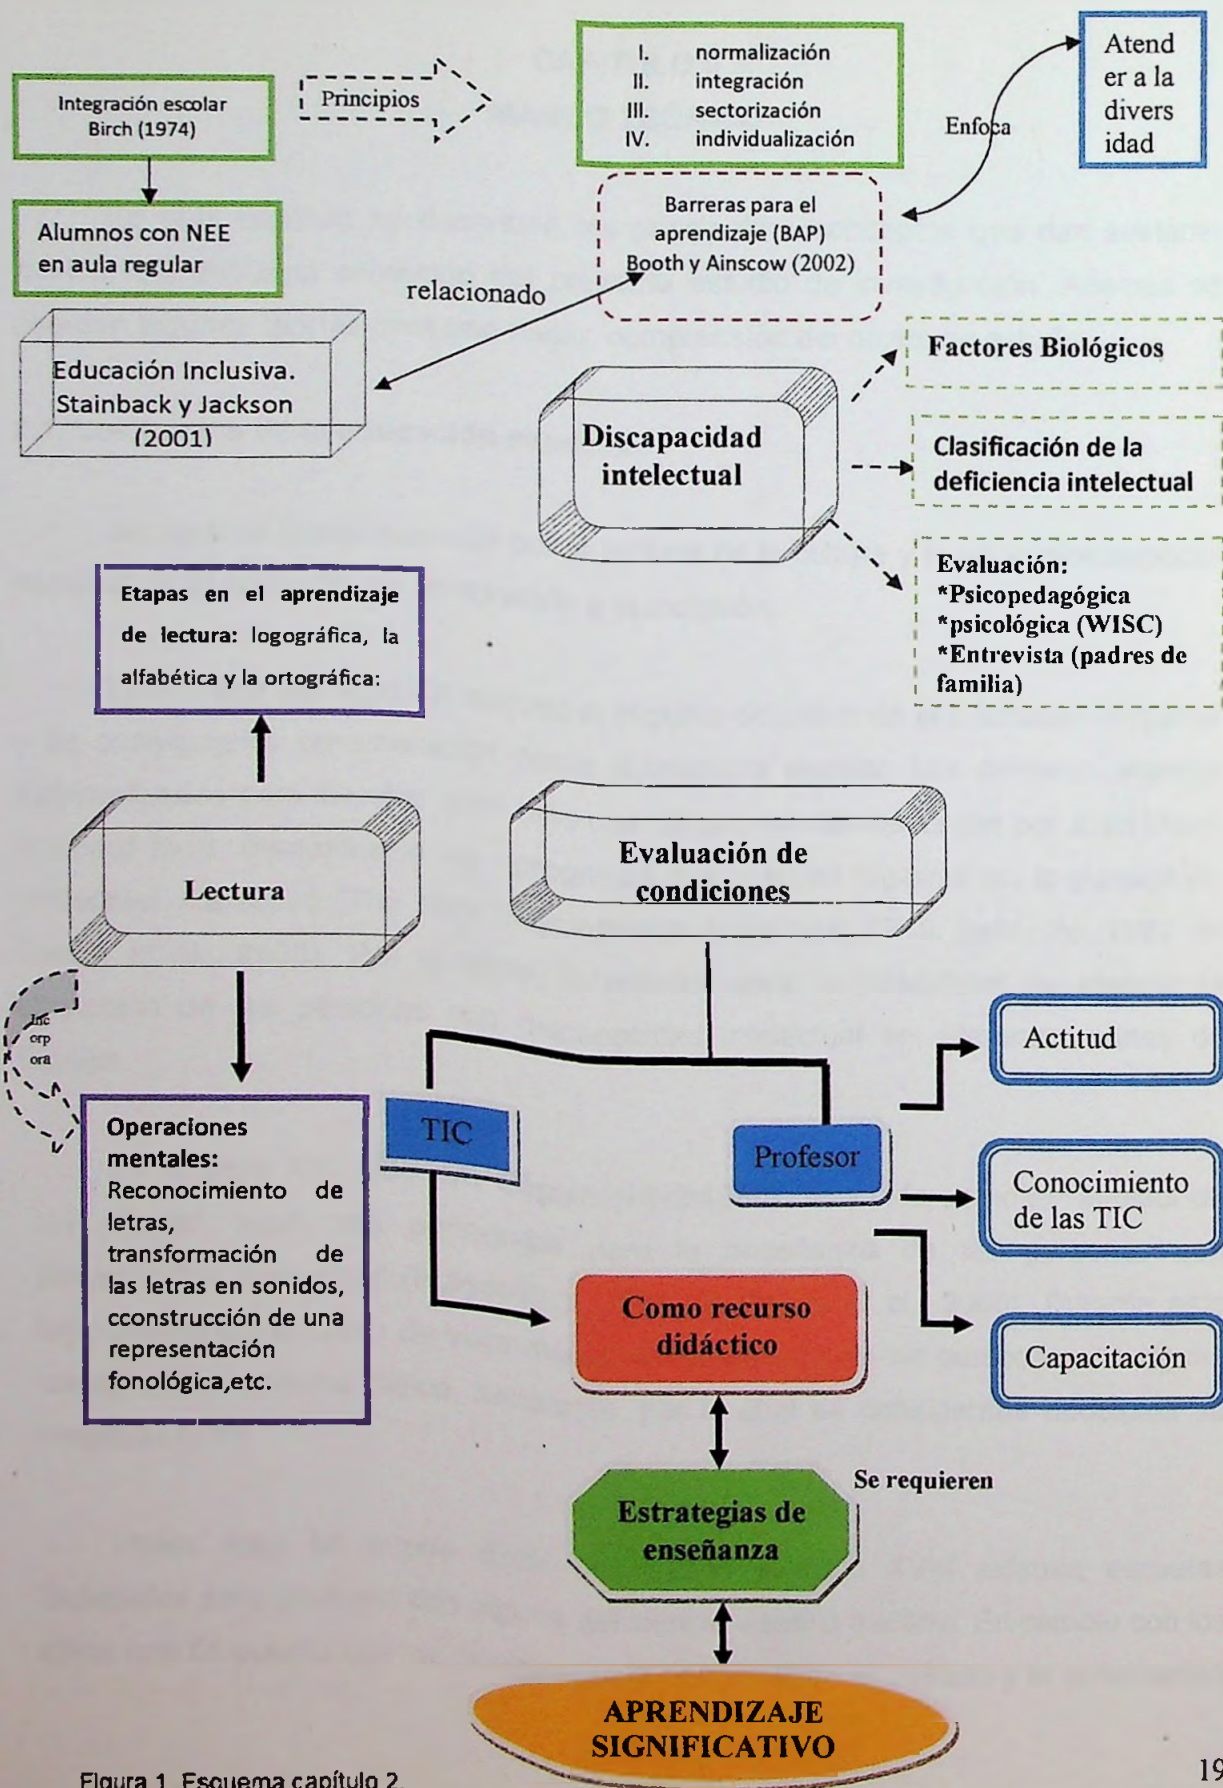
Integración escolar Birch (1974)

Principios

I. normalización
II. integración
III. sectorización
IV. individualización

Enfoca

Atender a la diversidad

Alumnos con NEE en aula regular

Barreras para el aprendizaje (BAP) Booth y Ainscow (2002)

relacionado

Educación Inclusiva. Stainback y Jackson (2001)

Factores Biológicos

Discapacidad intelectual

Clasificación de la deficiencia intelectual

Evaluación:
*Psicopedagógica
*psicológica (WISC)
*Entrevista (padres de familia)

Etapas en el aprendizaje de lectura: logográfica, la alfabética y la ortográfica:

Lectura

Evaluación de condiciones

Incorpora

Operaciones mentales:
Reconocimiento de letras, transformación de las letras en sonidos, cconstrucción de una representación fonológica,etc.

TIC

Profesor

Actitud

Conocimiento de las TIC

Capacitación

Como recurso didáctico

Se requieren

Estrategias de enseñanza

APRENDIZAJE SIGNIFICATIVO

Figura 1. Esquema capítulo 2

19